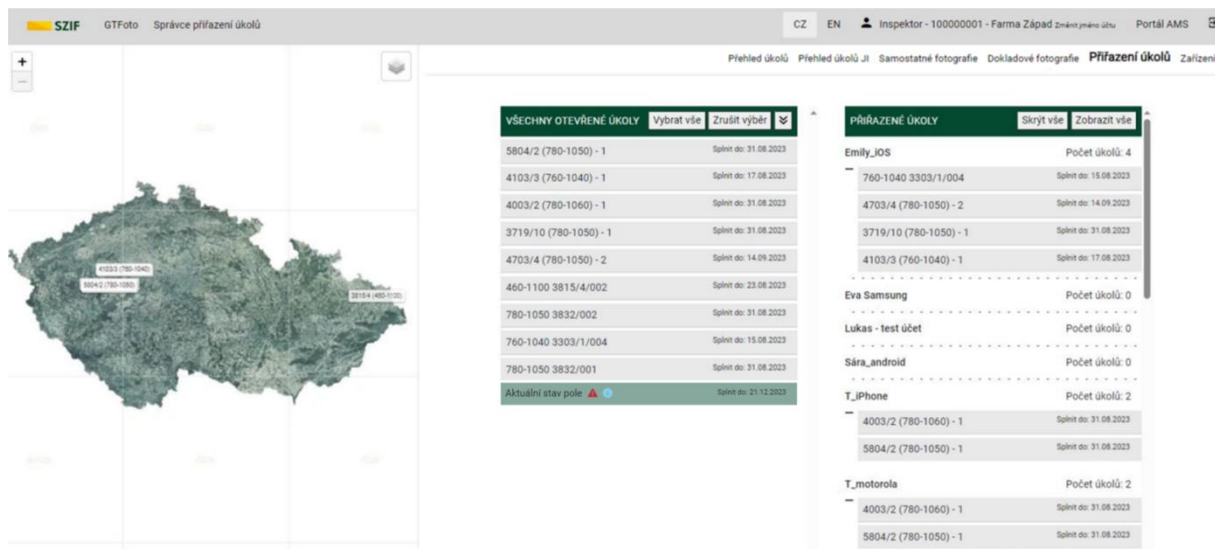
SZIF GTFoto Správce přiřazení úkolů

CZ EN Inspektor - 100000001 - Farma Západ Změnit jméno účtu Portál AMS

+
−

Přehled úkolů Přehled úkolů JI Samostatné fotografie Dokladové fotografie Přiřazení úkolů Zařízení

4103/3 (760-1040)
5804/2 (780-1050)
3815/4 (460-1100)

VŠECHNY OTEVŘENÉ ÚKOLY Vybrat vše Zrušit výběr

| | |
|---|---|
| 5804/2 (780-1050) - 1 | Splnit do: 31.08.2023 |
| 4103/3 (760-1040) - 1 | Splnit do: 17.08.2023 |
| 4003/2 (780-1060) - 1 | Splnit do: 31.08.2023 |
| 3719/10 (780-1050) - 1 | Splnit do: 31.08.2023 |
| 4703/4 (780-1050) - 2 | Splnit do: 14.09.2023 |
| 460-1100 3815/4/002 | Splnit do: 23.08.2023 |
| 780-1050 3832/002 | Splnit do: 31.08.2023 |
| 760-1040 3303/1/004 | Splnit do: 15.08.2023 |
| 780-1050 3832/001 | Splnit do: 31.08.2023 |
| Aktuální stav pole | Splnit do: 21.12.2023 |

PŘIŘAZENÉ ÚKOLY Skrýt vše Zobrazit vše

Emily_iOS Počet úkolů: 4
760-1040 3303/1/004 Splnit do: 15.08.2023
4703/4 (780-1050) - 2 Splnit do: 14.09.2023
3719/10 (780-1050) - 1 Splnit do: 31.08.2023
4103/3 (760-1040) - 1 Splnit do: 17.08.2023

Eva Samsung Počet úkolů: 0

Lukas - test účet Počet úkolů: 0

Sára_android Počet úkolů: 0

T_iPhone Počet úkolů: 2
4003/2 (780-1060) - 1 Splnit do: 31.08.2023
5804/2 (780-1050) - 1 Splnit do: 31.08.2023

T_motorola Počet úkolů: 2
4003/2 (780-1060) - 1 Splnit do: 31.08.2023
5804/2 (780-1050) - 1 Splnit do: 31.08.2023